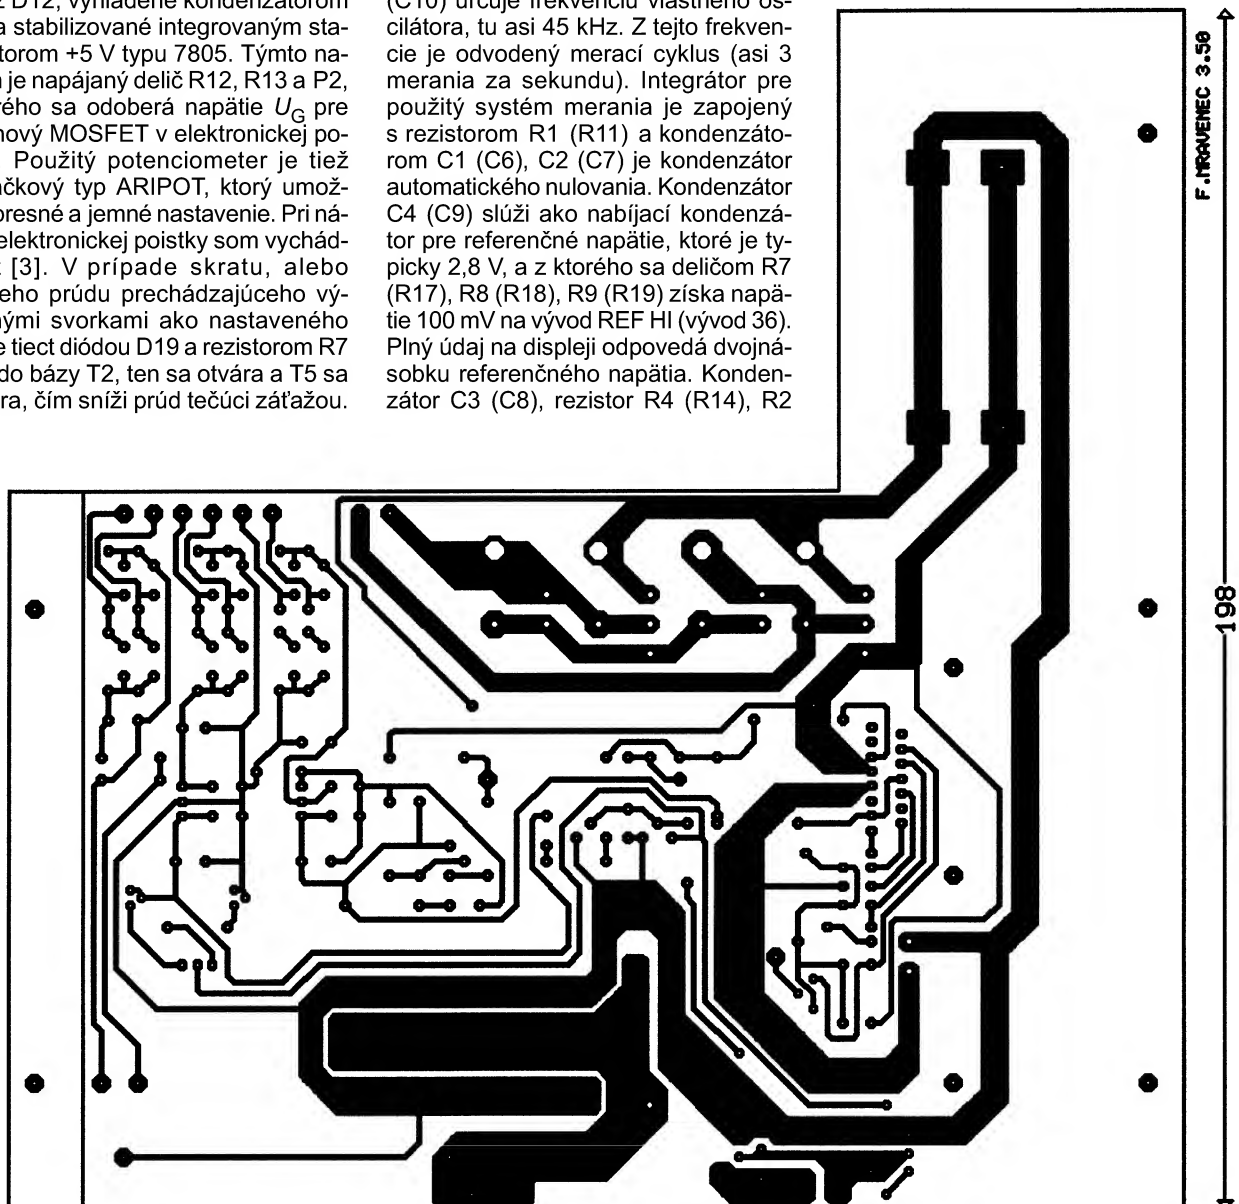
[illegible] D12, vyhladené kondenzátorom a stabilizované integrovaným stabilizátorom +5 V typu 7805. Týmto napätím je napájaný delič R12, R13 a P2, z ktorého sa odoberá napätie $U_G$ pre výkonový MOSFET v elektronickej poistke. Použitý potenciometer je tiež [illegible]čkový typ ARIPOT, ktorý umožňuje presné a jemné nastavenie. Pri návrhu elektronickej poistky som vychádzal z [3]. V prípade skratu, alebo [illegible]eho prúdu prechádzajúceho výstupnými svorkami ako nastaveného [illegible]e tiect diódou D19 a rezistorom R7 do bázy T2, ten sa otvára a T5 sa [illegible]ra, čím sníži prúd tečúci záťažou.

(C10) určuje frekvenciu vlastného oscilátora, tu asi 45 kHz. Z tejto frekvencie je odvodený merací cyklus (asi 3 merania za sekundu). Integrátor pre použitý systém merania je zapojený s rezistorom R1 (R11) a kondenzátorom C1 (C6), C2 (C7) je kondenzátor automatického nulovania. Kondenzátor C4 (C9) slúži ako nabíjací kondenzátor pre referenčné napätie, ktoré je typicky 2,8 V, a z ktorého sa deličom R7 (R17), R8 (R18), R9 (R19) získa napätie 100 mV na vývod REF HI (vývod 36). Plný údaj na displeji odpovedá dvojnásobku referenčného napätia. Kondenzátor C3 (C8), rezistor R4 (R14), R2

F.MRAVENEC 3.58

198